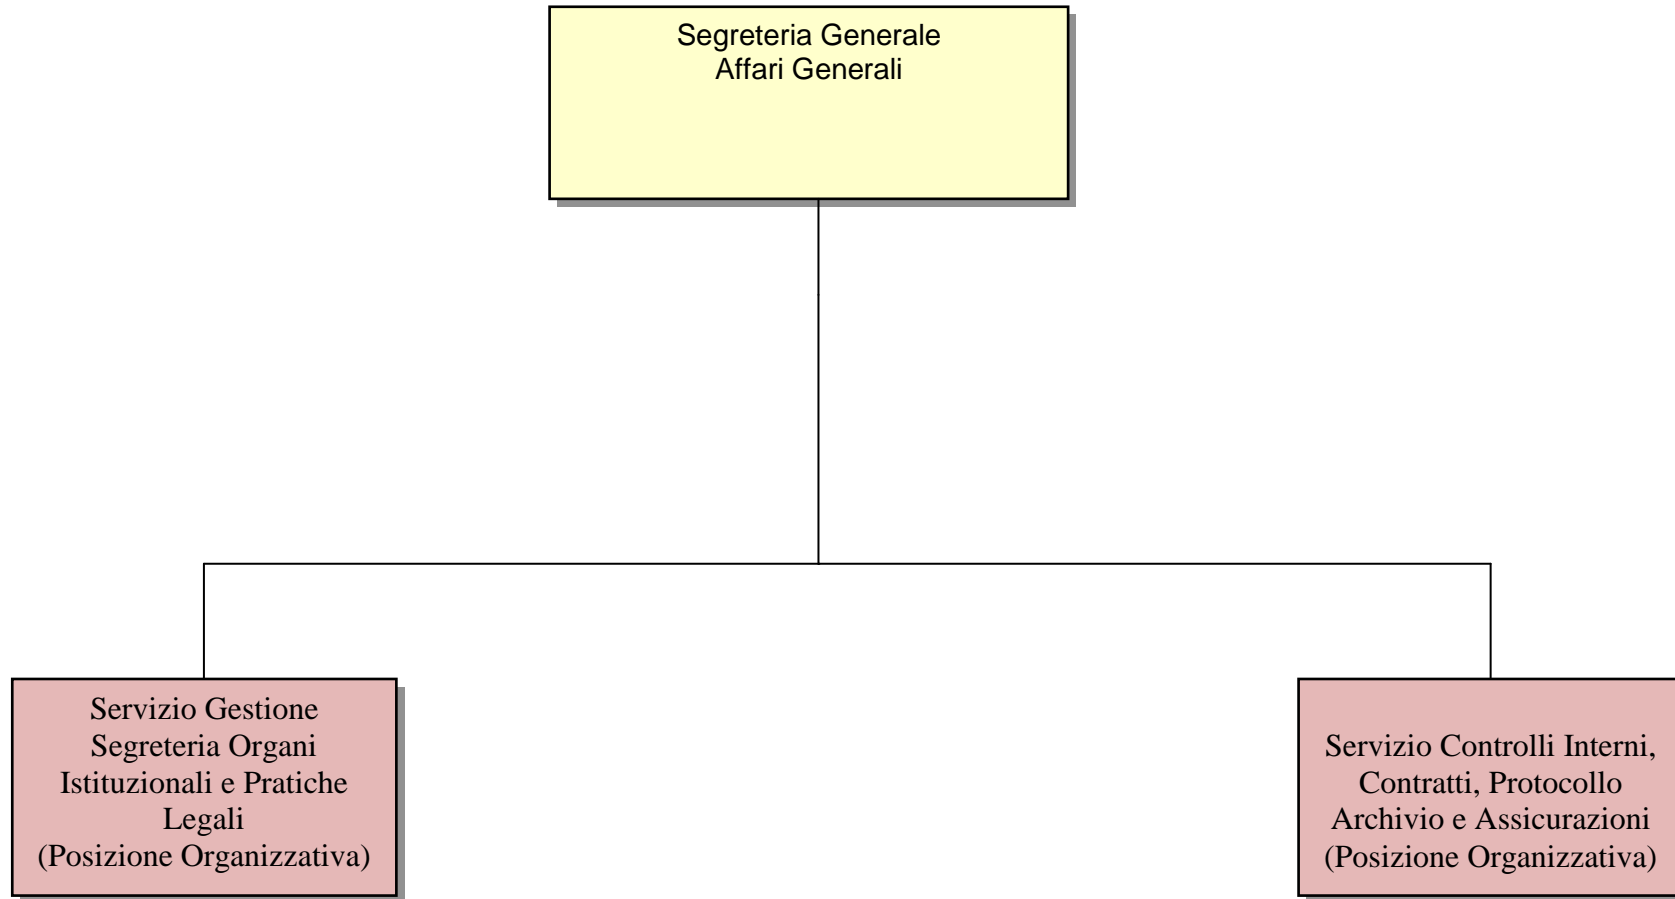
Segreteria Generale
Affari Generali

Servizio Gestione
Segreteria Organi
Istituzionali e Pratiche
Legali
(Posizione Organizzativa)

Servizio Controlli Interni,
Contratti, Protocollo
Archivio e Assicurazioni
(Posizione Organizzativa)